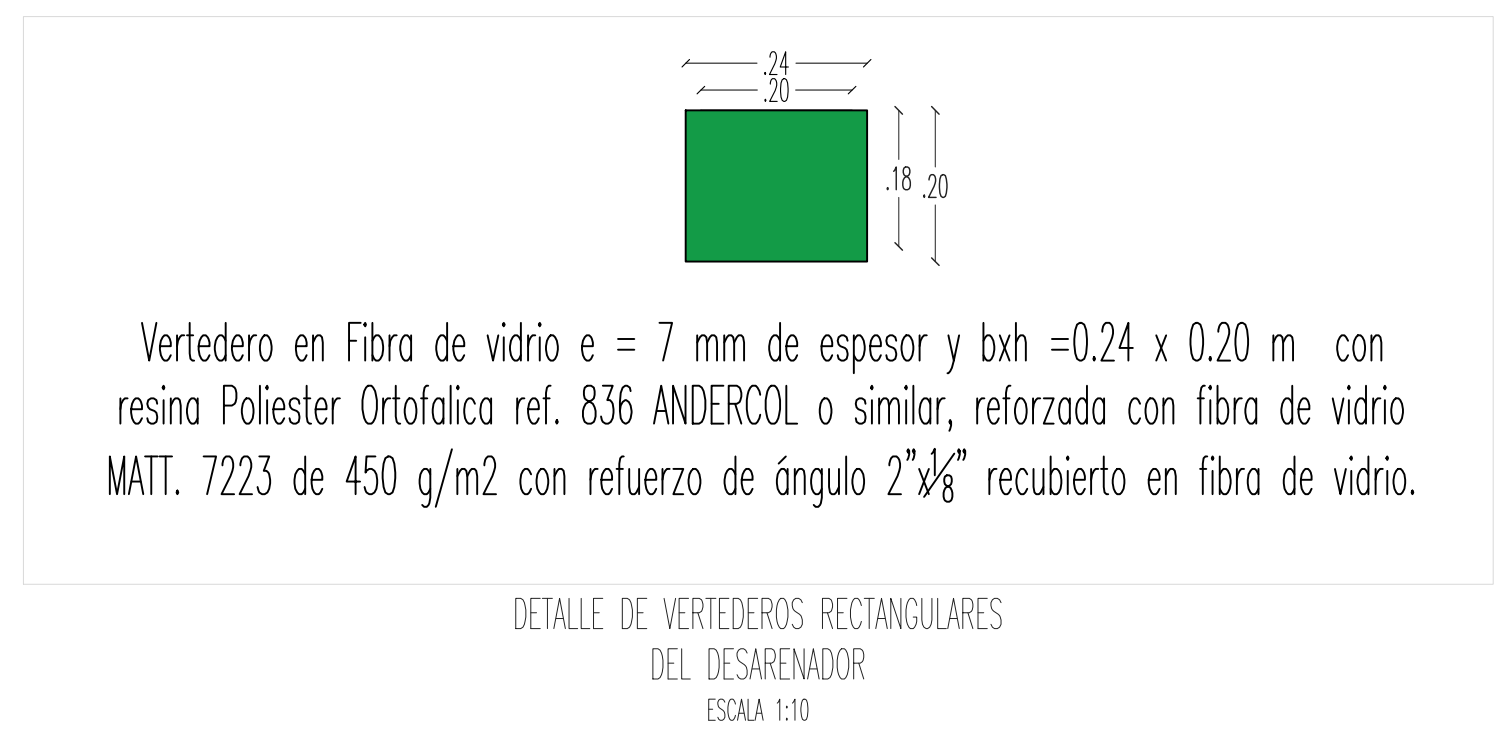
.24
.20
.18
.20

Vertedero en Fibra de vidrio e = 7 mm de espesor y bxh =0.24 x 0.20 m con resina Poliester Ortofalica ref. 836 ANDERCOL o similar, reforzada con fibra de vidrio MATT. 7223 de 450 g/m2 con refuerzo de ángulo 2"x$\frac{1}{8}$" recubierto en fibra de vidrio.

DETALLE DE VERTEDEROS RECTANGULARES
DEL DESARENADOR
ESCALA 1:10